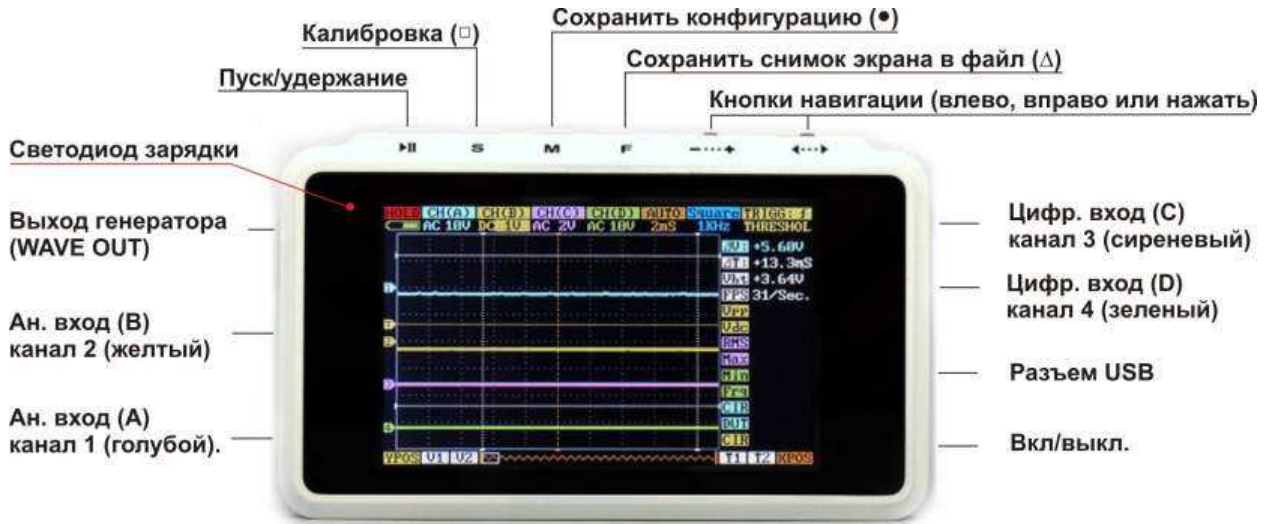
Сохранить конфигурацию (•)

Калибровка (□)

Сохранить снимок экрана в файл (Δ)

Пуск/удержание

Кнопки навигации (влево, вправо или нажать)

Светодиод зарядки

►II S M F

Выход генератора (WAVE OUT)

HOLD CH(A) CH(B) CH(C) CH(D) AUTO Square TRIG: ∫
AC 10V DC 1V AC 2V AC 10V 2mS 1KHz THRESHOL

ΔV: +5.60V
ΔT: +13.3mS
Vbt +3.64V
FPS 31/Sec.
Vpp
Vdc
RMS
Max
Min
Frq
CIR
DUT
CIR

YPOS V1 V2 T1 T2 XPOS

Цифр. вход (C) канал 3 (сиреневый)

Цифр. вход (D) канал 4 (зеленый)

Ан. вход (B) канал 2 (желтый)

Разъем USB

Ан. вход (A) канал 1 (голубой).

Вкл/выкл.